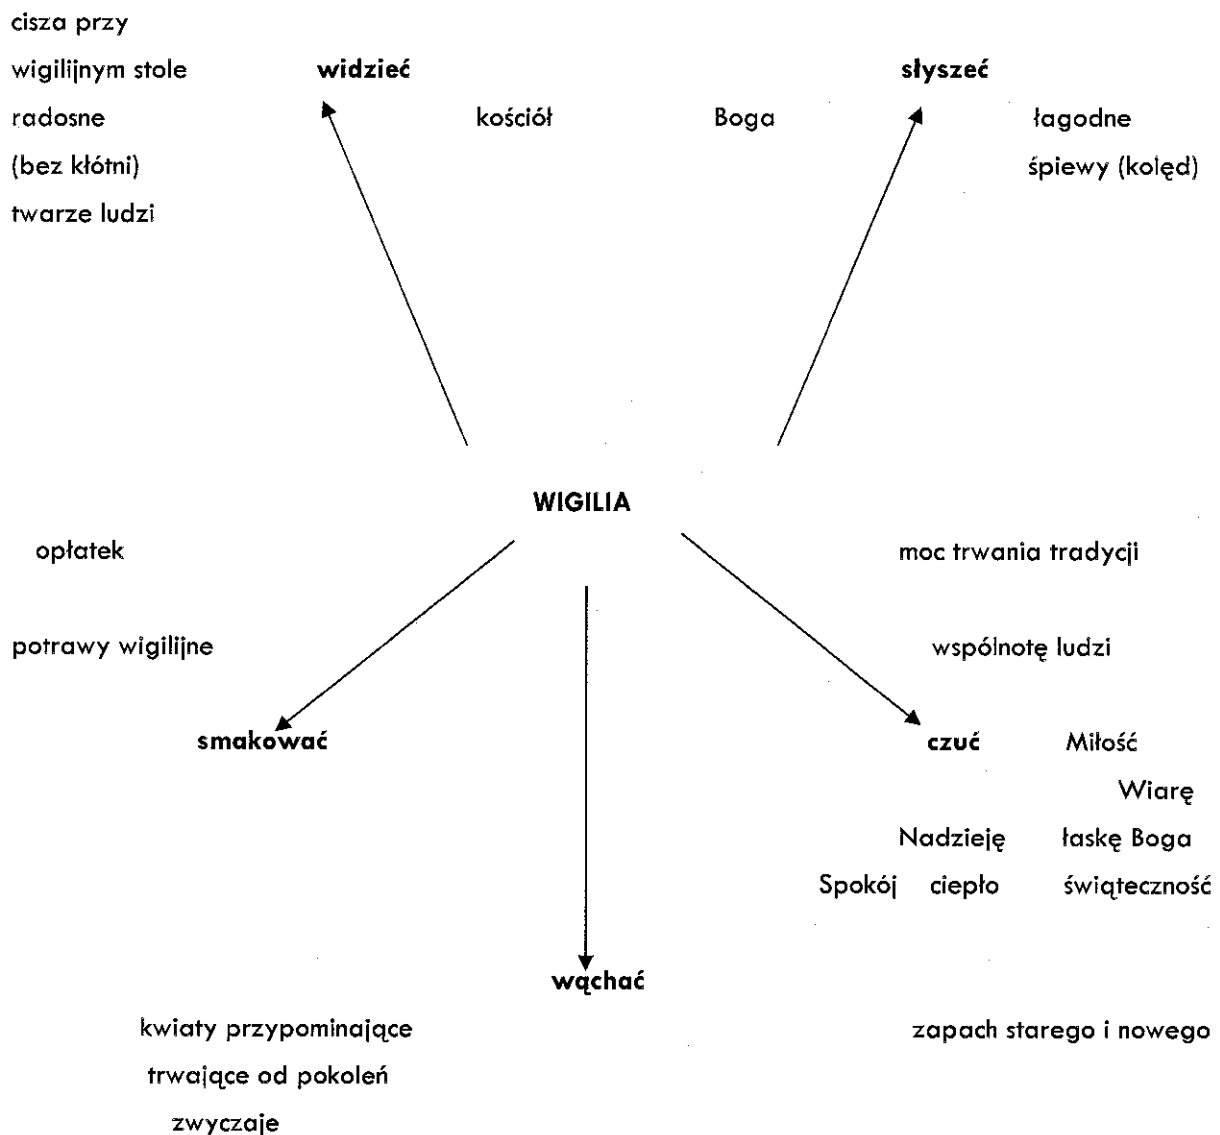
cisza przy wigilijnym stole

radosne (bez kłótni) twarze ludzi

widzieć

kościół

Boga

słyszeć

łagodne śpiewy (kolęd)

WIGILIA

opłatek

potrawy wigilijne

smakować

moc trwania tradycji

wspólnotę ludzi

czuć

Miłość

Wiarę

Nadzieję

łaskę Boga

Spokój

ciepło

świąteczność

wąchać

kwiaty przypominające trwające od pokoleń zwyczaje

zapach starego i nowego